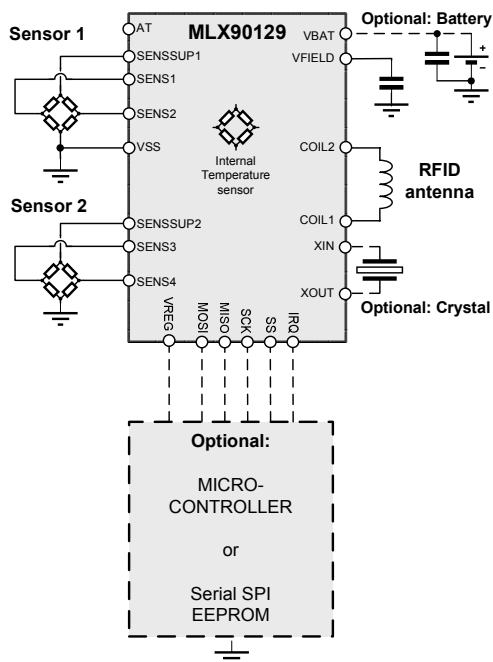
Sensor 1

AT

MLX90129

VBAT

Optional: Battery

SENSSUP1

VFIELD

SENS1

SENS2

VSS

Internal Temperature sensor

COIL2

RFID antenna

Sensor 2

COIL1

SENSSUP2

SENS3

XIN

SENS4

XOUT

Optional: Crystal

VREG

MOSI

MISO

SCK

SS

IRQ

Optional:

MICRO-CONTROLLER

or

Serial SPI EEPROM